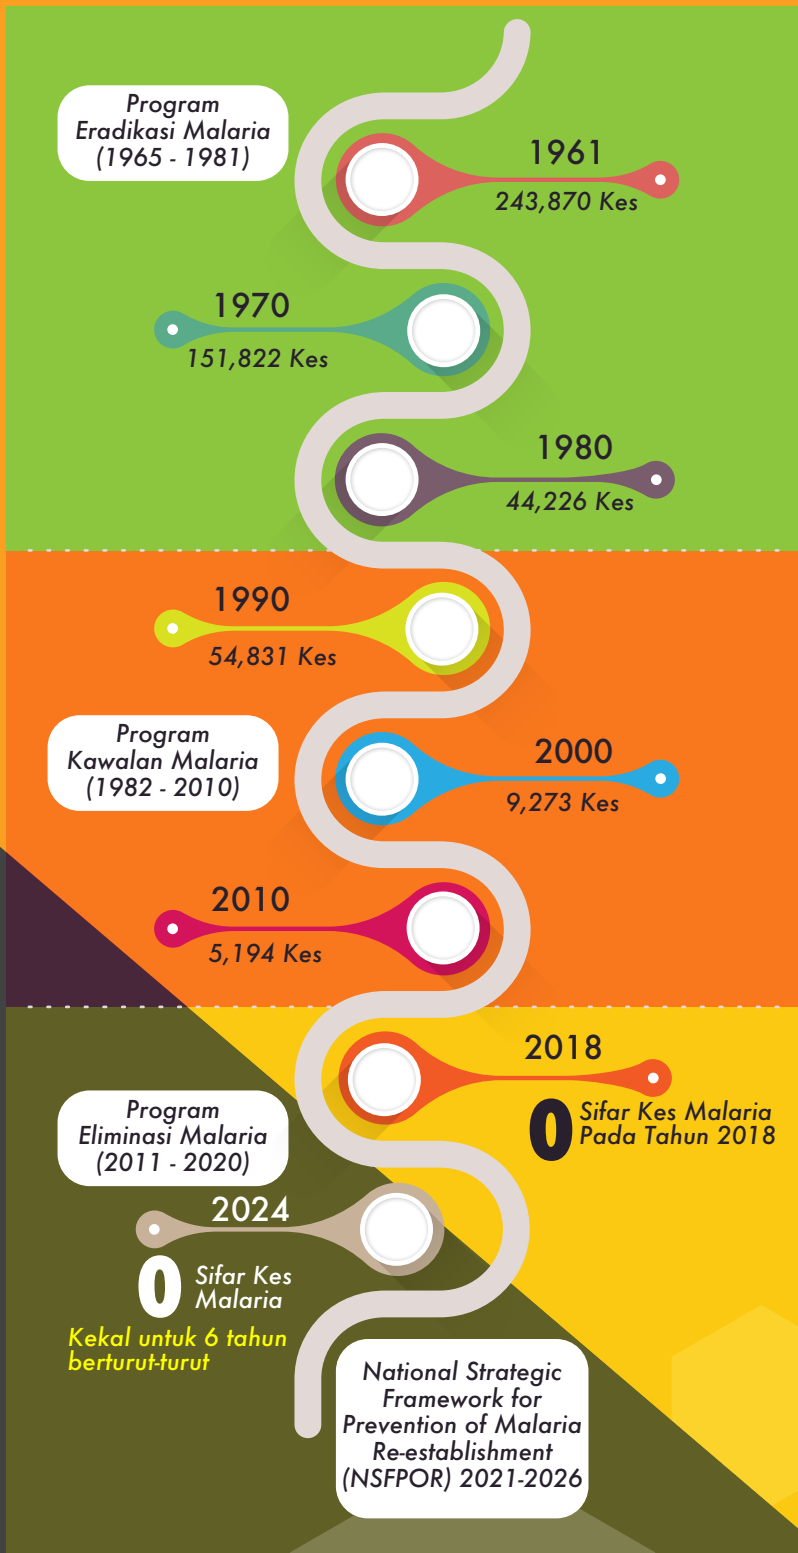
Program Eradikasi Malaria (1965 - 1981)

1961
243,870 Kes

1970
151,822 Kes

1980
44,226 Kes

1990
54,831 Kes

Program Kawalan Malaria (1982 - 2010)

2000
9,273 Kes

2010
5,194 Kes

2018
0 Sifar Kes Malaria Pada Tahun 2018

Program Eliminasi Malaria (2011 - 2020)

2024
0 Sifar Kes Malaria
Kekal untuk 6 tahun berturut-turut

National Strategic Framework for Prevention of Malaria Re-establishment (NSFPOR) 2021-2026